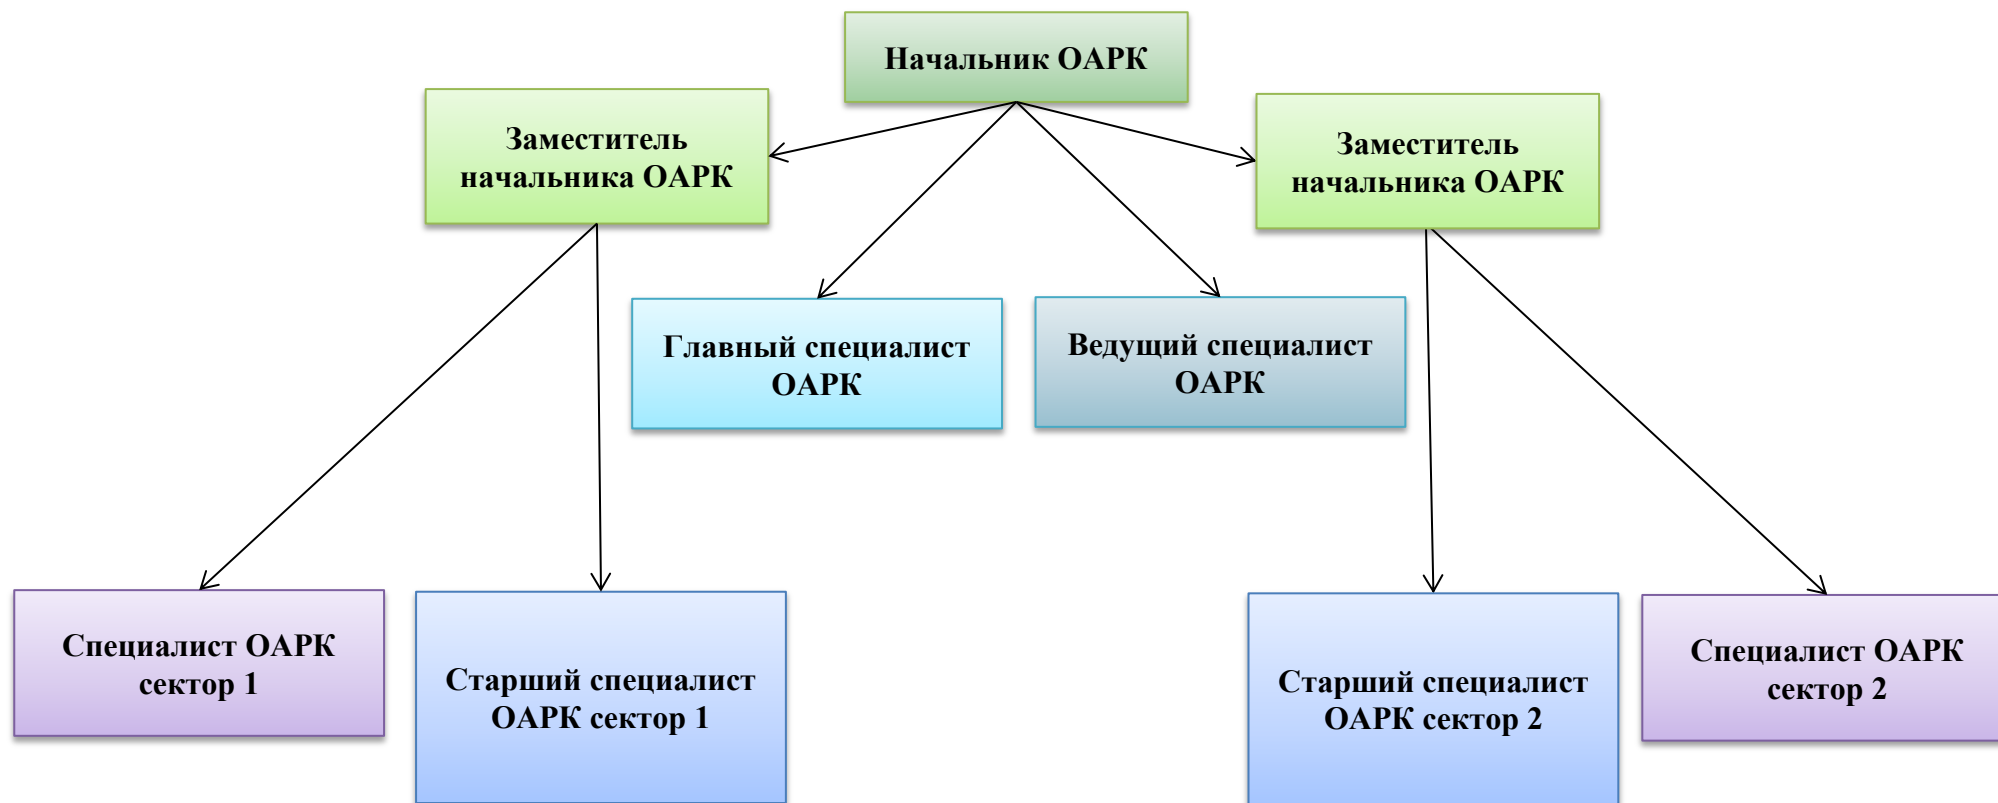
Начальник ОАРК

Заместитель начальника ОАРК

Заместитель начальника ОАРК

Главный специалист ОАРК

Ведущий специалист ОАРК

Специалист ОАРК сектор 1

Старший специалист ОАРК сектор 1

Старший специалист ОАРК сектор 2

Специалист ОАРК сектор 2